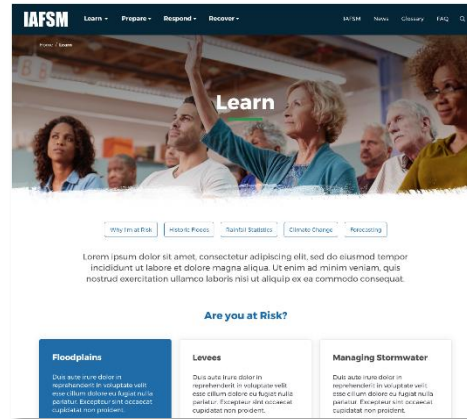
IAFSM Learn ▾ Prepare ▾ Respond ▾ Recover ▾ IAFSM News Glossary FAQ

Home / Learn

Learn

Why I'm at Risk | Historic Floods | Rainfall Statistics | Climate Change | Forecasting

Lorem ipsum dolor sit amet, consectetur adipiscing elit, sed do eiusmod tempor incididunt ut labore et dolore magna aliqua. Ut enim ad minim veniam, quis nostrud exercitation ullamco laboris nisi ut aliquip ex ea commodo consequat.

Are you at Risk?

Floodplains

Duis aute irure dolor in reprehenderit in voluptate velit esse cillum dolore eu fugiat nulla pariatur. Excepteur sint occaecat cupidatat non proident.

Levees

Duis aute irure dolor in reprehenderit in voluptate velit esse cillum dolore eu fugiat nulla pariatur. Excepteur sint occaecat cupidatat non proident.

Managing Stormwater

Duis aute irure dolor in reprehenderit in voluptate velit esse cillum dolore eu fugiat nulla pariatur. Excepteur sint occaecat cupidatat non proident.